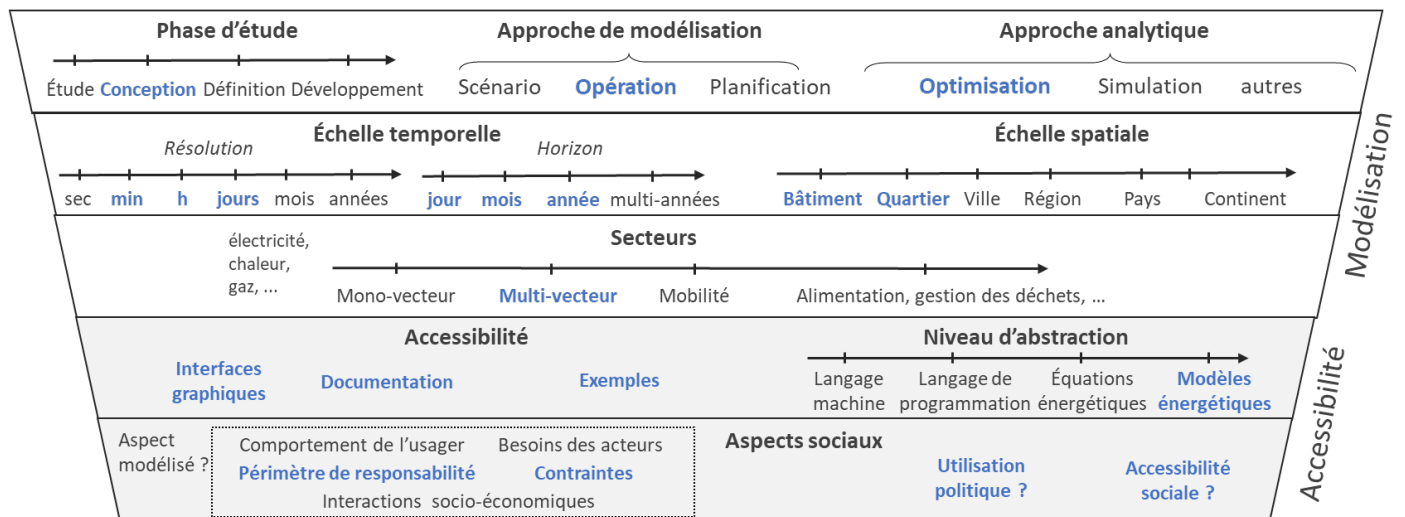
Phase d'étude

Étude Conception Définition Développement

Approche de modélisation

Scénario Opération Planification

Approche analytique

Optimisation Simulation autres

Modélisation

Échelle temporelle

Résolution

sec min h jours mois années

Horizon

jour mois année multi-années

Échelle spatiale

Bâtiment Quartier Ville Région Pays Continent

Secteurs

électricité, chaleur, gaz, ...

Mono-vecteur Multi-vecteur Mobilité Alimentation, gestion des déchets, ...

Accessibilité

Accessibilité

Interfaces graphiques Documentation Exemples

Niveau d'abstraction

Langage machine Langage de programmation Équations énergétiques Modèles énergétiques

Aspect modélisé ?

Comportement de l'usager Besoins des acteurs
Périmètre de responsabilité Contraintes
Interactions socio-économiques

Aspects sociaux

Utilisation politique ? Accessibilité sociale ?